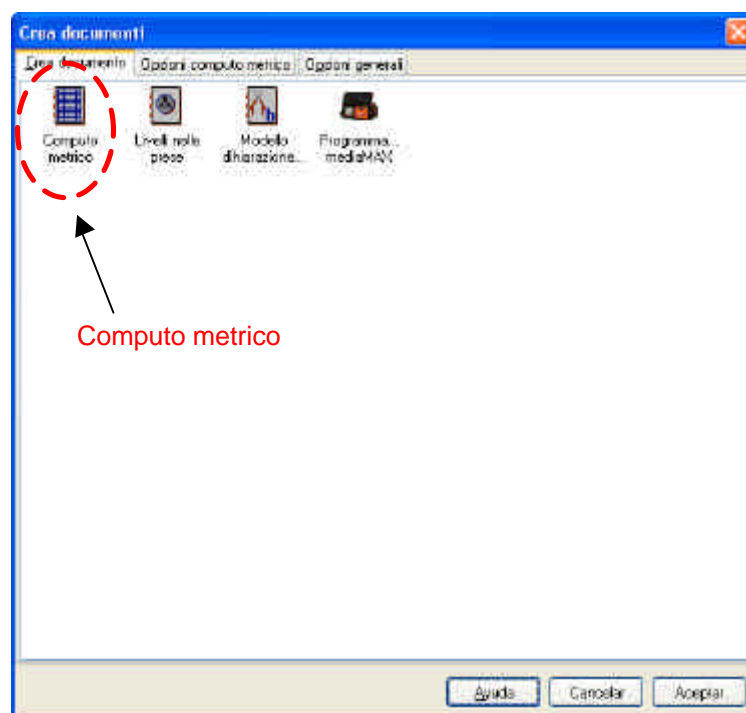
Crea documenti

Crea documento | Opzioni computo metrico | Opzioni generali

Computo metrico

Livelli nelle prese

Modello dichiarazione...

Programma... mediaMAX

Computo metrico

Aiuda | Cancelar | Aceptar